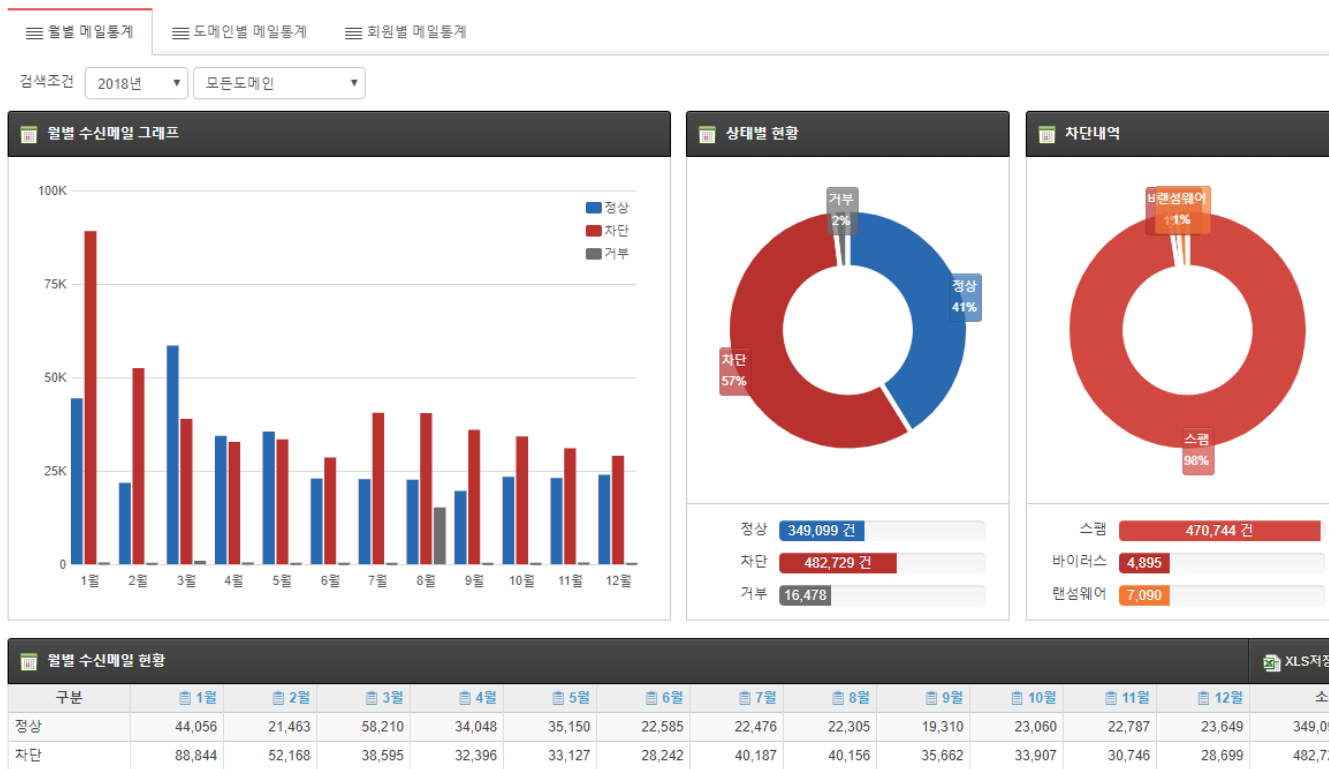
월별 메일통계 도메인별 메일통계 회원별 메일통계

검색조건 2018년 모든도메인

월별 수신메일 그래프

100K
75K
50K
25K
0

정상
차단
거부

1월 2월 3월 4월 5월 6월 7월 8월 9월 10월 11월 12월

상태별 현황

거부 2%
정상 41%
차단 57%

정상 349,099 건
차단 482,729 건
거부 16,478

차단내역

바이러스 1%
랜섬웨어 1%
스팸 98%

스팸 470,744 건
바이러스 4,895
랜섬웨어 7,090

월별 수신메일 현황

XLS저장

| 구분 | 1월 | 2월 | 3월 | 4월 | 5월 | 6월 | 7월 | 8월 | 9월 | 10월 | 11월 | 12월 | 소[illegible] |
|---|---|---|---|---|---|---|---|---|---|---|---|---|---|
| 정상 | 44,056 | 21,463 | 58,210 | 34,048 | 35,150 | 22,585 | 22,476 | 22,305 | 19,310 | 23,060 | 22,787 | 23,649 | 349,0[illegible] |
| 차단 | 88,844 | 52,168 | 38,595 | 32,396 | 33,127 | 28,242 | 40,187 | 40,156 | 35,662 | 33,907 | 30,746 | 28,699 | 482,7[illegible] |